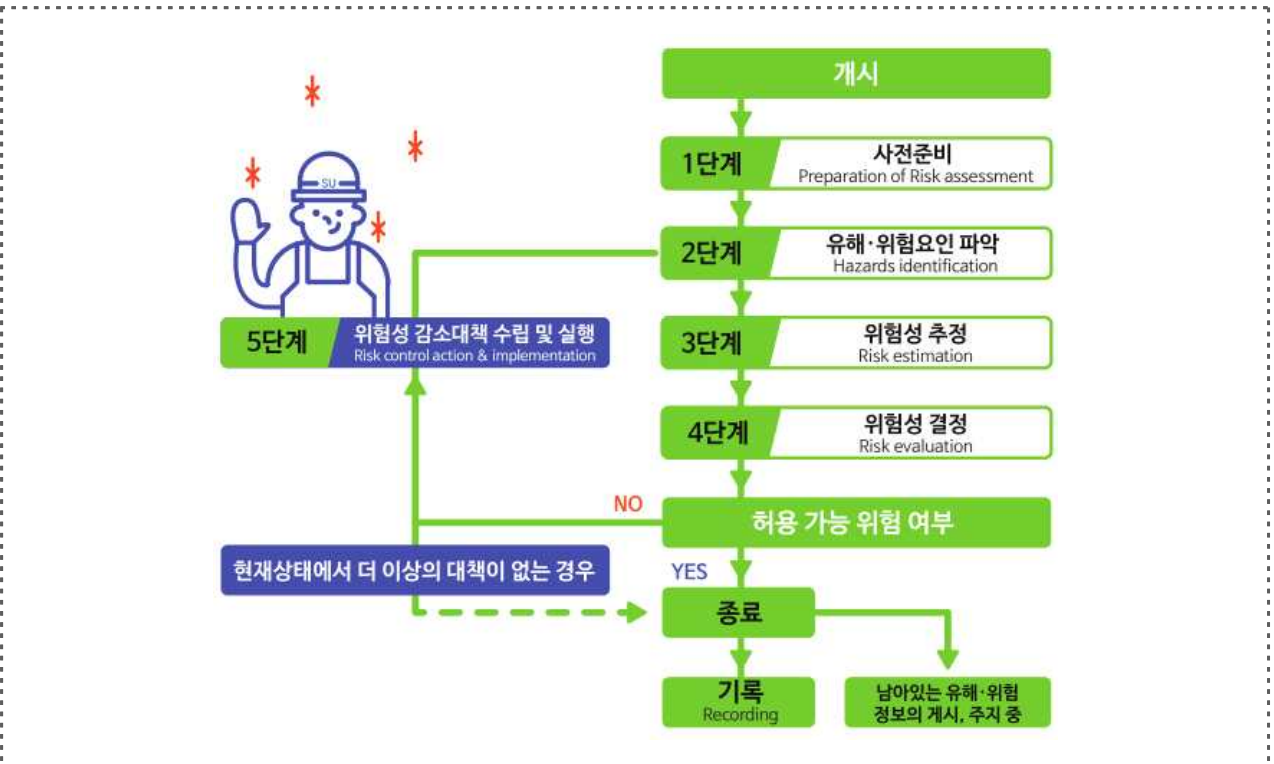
SU

5단계 위험성 감소대책 수립 및 실행
Risk control action & implementation

개시

1단계 사전준비
Preparation of Risk assessment

2단계 유해·위험요인 파악
Hazards identification

3단계 위험성 추정
Risk estimation

4단계 위험성 결정
Risk evaluation

NO

허용 가능 위험 여부

현재상태에서 더 이상의 대책이 없는 경우

YES

종료

기록
Recording

남아있는 유해·위험 정보의 게시, 주지 중